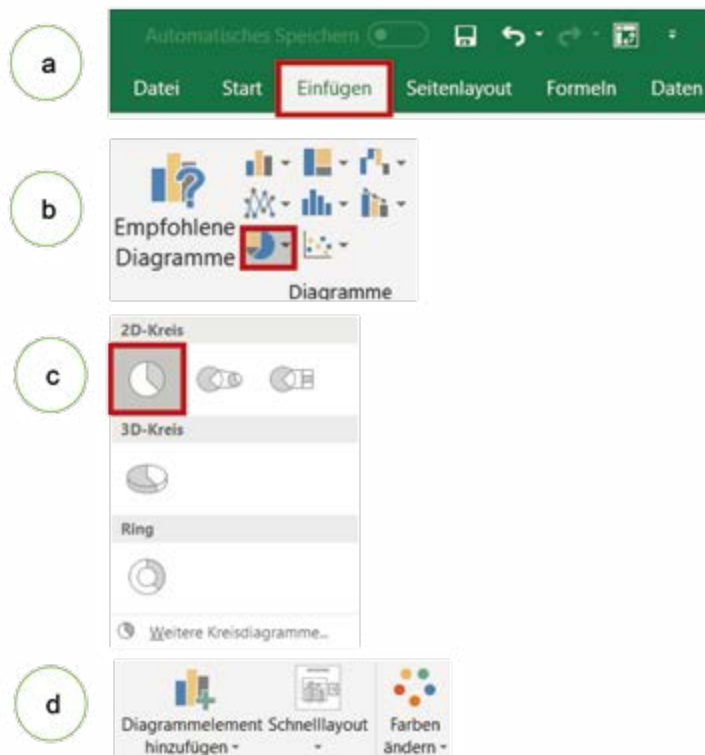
a

Automatisches Speichern

Datei Start Einfügen Seitenlayout Formeln Daten

b

Empfohlene Diagramme

Diagramme

c

2D-Kreis

3D-Kreis

Ring

Weitere Kreisdiagramme...

d

Diagrammelement hinzufügen

Schnelllayout

Farben ändern